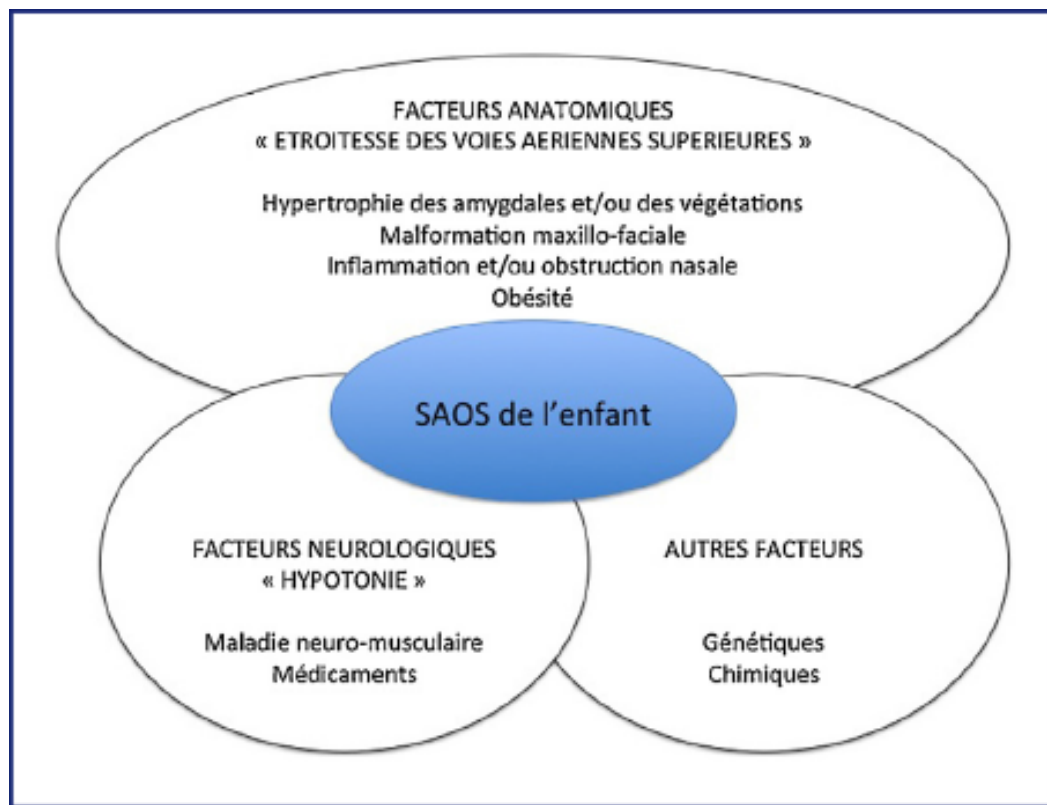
FACTEURS ANATOMIQUES
« ETROITESSE DES VOIES AERIENNES SUPERIEURES »

Hypertrophie des amygdales et/ou des végétations
Malformation maxillo-faciale
Inflammation et/ou obstruction nasale
Obésité

SAOS de l'enfant

FACTEURS NEUROLOGIQUES
« HYPOTONIE »

Maladie neuro-musculaire
Médicaments

AUTRES FACTEURS

Génétiques
Chimiques